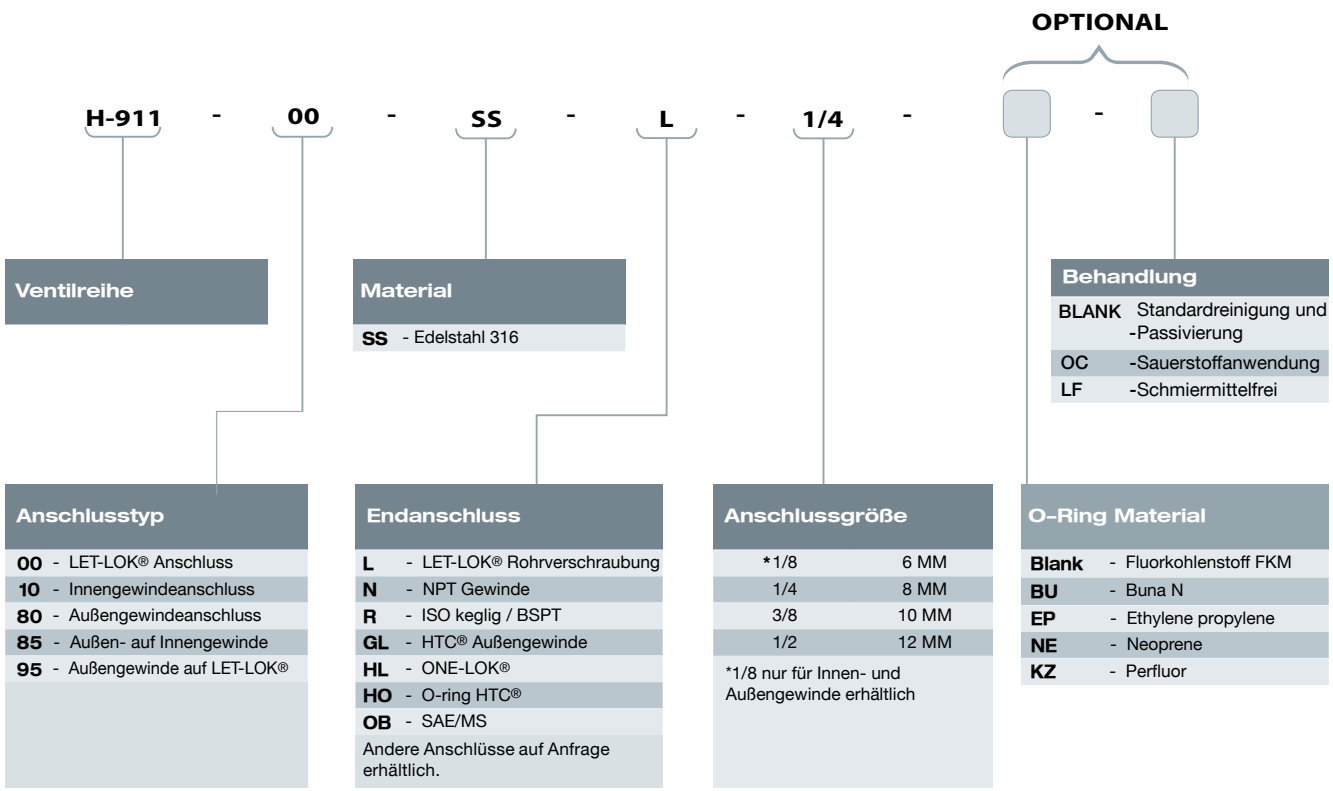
OPTIONAL

H-911 - 00 - SS - L - 1/4 - -

Ventilreihe

Material

SS - Edelstahl 316

Behandlung

BLANK Standardreinigung und -Passivierung

OC -Sauerstoffanwendung

LF -Schmiermittelfrei

Anschlusstyp

00 - LET-LOK® Anschluss

10 - Innengewindeanschluss

80 - Außengewindeanschluss

85 - Außen- auf Innengewinde

95 - Außengewinde auf LET-LOK®

Endanschluss

L - LET-LOK® Rohrverschraubung

N - NPT Gewinde

R - ISO keglig / BSPT

GL - HTC® Außengewinde

HL - ONE-LOK®

HO - O-ring HTC®

OB - SAE/MS

Andere Anschlüsse auf Anfrage erhältlich.

Anschlussgröße

| | |
|---|---|
| *1/8 | 6 MM |
| 1/4 | 8 MM |
| 3/8 | 10 MM |
| 1/2 | 12 MM |

*1/8 nur für Innen- und Außengewinde erhältlich

O-Ring Material

Blank - Fluorkohlenstoff FKM

BU - Buna N

EP - Ethylene propylene

NE - Neoprene

KZ - Perfluor